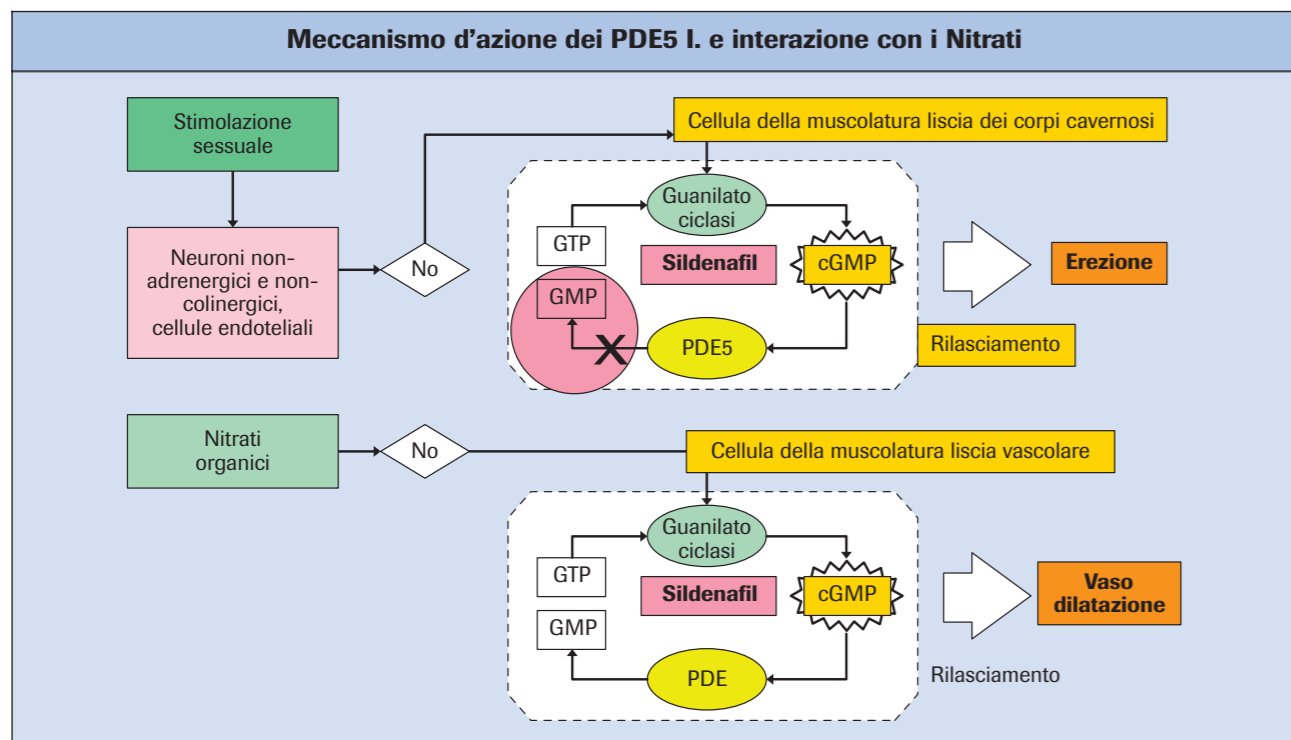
Meccanismo d'azione dei PDE5 I. e interazione con i Nitrati

Stimolazione sessuale

Neuroni non-adrenergici e non-colinergici, cellule endoteliali

No

Cellula della muscolatura liscia dei corpi cavernosi

Guanilato ciclasi

GTP

Sildenafil

cGMP

Erezione

GMP

PDE5

Rilasciamento

Nitrati organici

No

Cellula della muscolatura liscia vascolare

Guanilato ciclasi

GTP

Sildenafil

cGMP

Vaso dilatazione

GMP

PDE

Rilasciamento